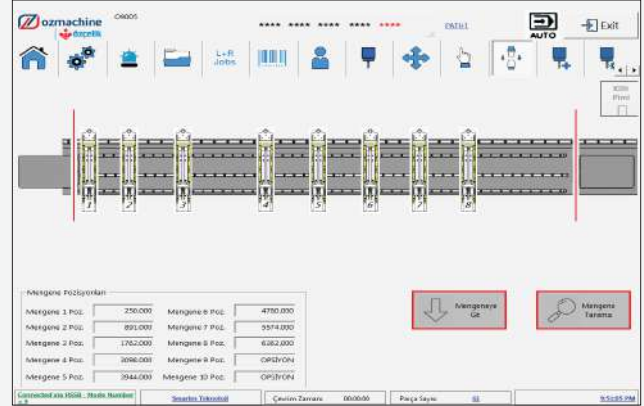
ozmachine özçelik C4005

**** **** **** **** ****

PATH1

AUTO

Exit

L+R Jobs

Kilit Pimi

1 2 3 4 5 6 7 8

Mengene Pozisyonları

| | | | |
|---|---|---|---|
| Mengene 1 Poz. | 250.000 | Mengene 6 Poz. | 4780.000 |
| Mengene 2 Poz. | 891.000 | Mengene 7 Poz. | 5574.000 |
| Mengene 3 Poz. | 1762.000 | Mengene 8 Poz. | 6262.000 |
| Mengene 4 Poz. | 3096.000 | Mengene 9 Poz. | OPSİYON |
| Mengene 5 Poz. | 3944.000 | Mengene 10 Poz. | OPSİYON |

Mengeneye Git

Mengene Tarama

Connected via RS68 - Mode Number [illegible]

Sinyaller Teknoloji

Çevrim Zamanı 00:00:00

Parça Sayısı 61

9:52:05 PM